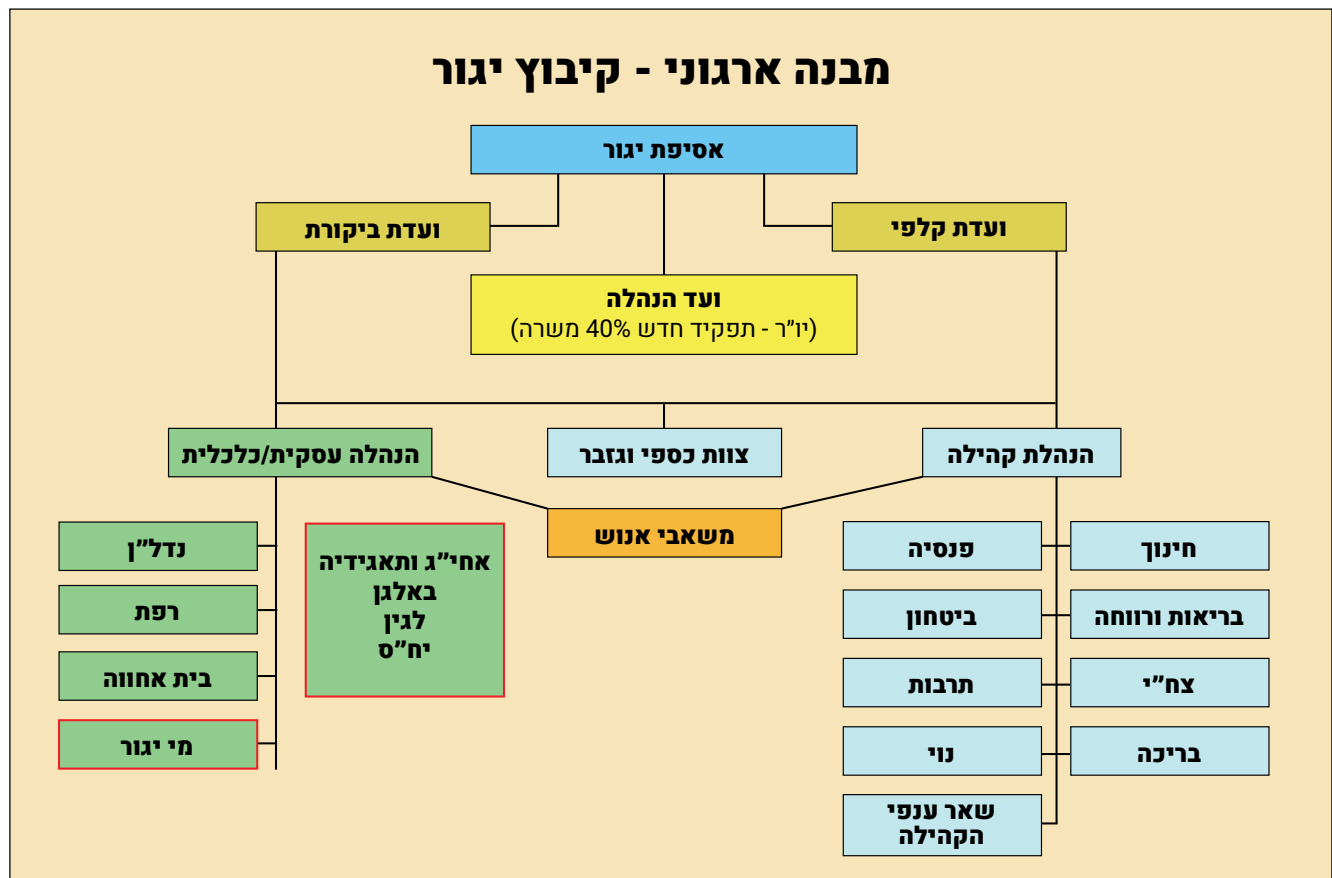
מבנה ארגוני - קיבוץ יגור

אסיפת יגור

ועדת קלפי

ועדת ביקורת

ועד הנהלה
(יו"ר - תפקיד חדש 40% משרה)

הנהלת קהילה

צוות כספי וגזבר

הנהלה עסקית/כלכלית

משאבי אנוש

חינוך

פנסיה

בריאות ורווחה

ביטחון

צח"י

תרבות

בריכה

נוי

שאר ענפי הקהילה

אחי"ג ותאגידיה
באלגן
לגין
יח"ס

נדל"ן

רפת

בית אחווה

מי יגור